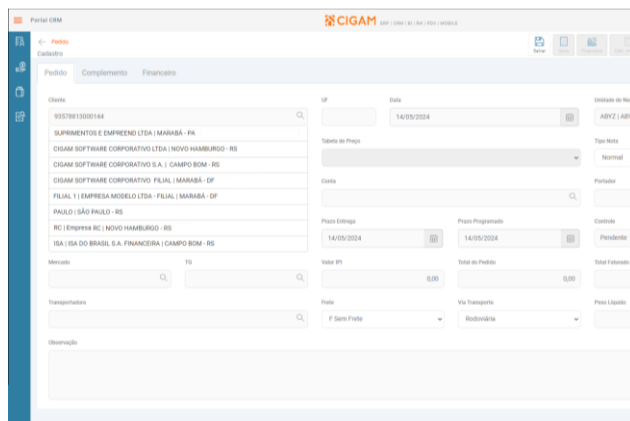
Portal CRM

CIGAM ERP | CRM | BI | RH | PDV | MOBILE

← Pedido
Cadastro

Salvar

Pedido Complemento Financeiro

Cliente
93578813000144
SUPRIMENTOS E EMPREEND LTDA | MARABÁ - PA
CIGAM SOFTWARE CORPORATIVO LTDA | NOVO HAMBURGO - RS
CIGAM SOFTWARE CORPORATIVO S.A. | CAMPO BOM - RS
CIGAM SOFTWARE CORPORATIVO FILIAL | MARABÁ - DF
FILIAL 1 | EMPRESA MODELO LTDA - FILIAL | MARABÁ - DF
PAULO | SÃO PAULO - RS
RC | Empresa RC | NOVO HAMBURGO - RS
ISA | ISA DO BRASIL S.A. FINANCEIRA | CAMPO BOM - RS

UF

Data
14/05/2024

Unidade de Ne
ABYZ | ABY

Tabela de Preço

Tipo Nota
Normal

Conta

Portador

Prazo Entrega
14/05/2024

Prazo Programado
14/05/2024

Controle
Pendente

Mercado

TG

Valor IPI
0,00

Total do Pedido
0,00

Total Faturado

Transportadora

Frete
F Sem Frete

Via Transporte
Rodoviária

Peso Líquido

Observação